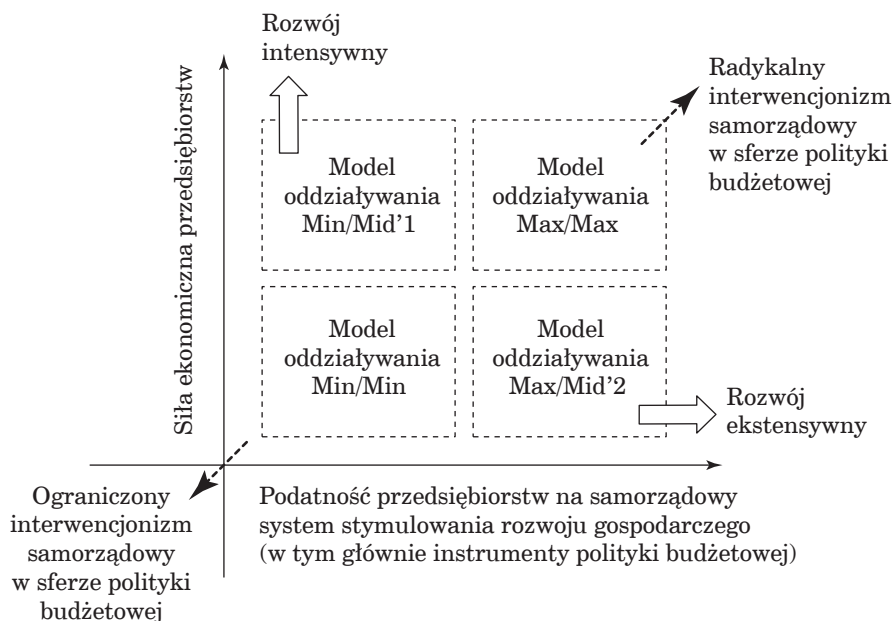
Rozwój intensywny

Radykalny interwencjonizm samorządowy w sferze polityki budżetowej

Siła ekonomiczna przedsiębiorstw

Model oddziaływania Min/Mid'1

Model oddziaływania Max/Max

Model oddziaływania Min/Min

Model oddziaływania Max/Mid'2

Rozwój ekstensywny

Ograniczony interwencjonizm samorządowy w sferze polityki budżetowej

Podatność przedsiębiorstw na samorządowy system stymulowania rozwoju gospodarczego (w tym głównie instrumenty polityki budżetowej)